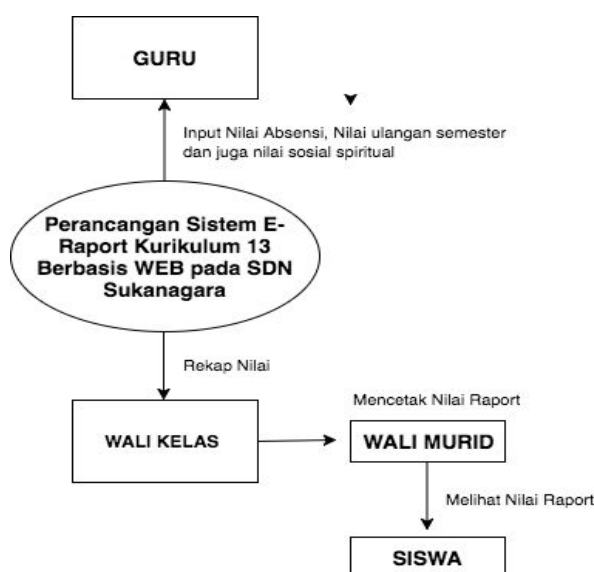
GURU

Input Nilai Absensi, Nilai ulangan semester dan juga nilai sosial spiritual

Perancangan Sistem E-Raport Kurikulum 13 Berbasis WEB pada SDN Sukanagara

Rekap Nilai

WALI KELAS

Mencetak Nilai Raport

WALI MURID

Melihat Nilai Raport

SISWA